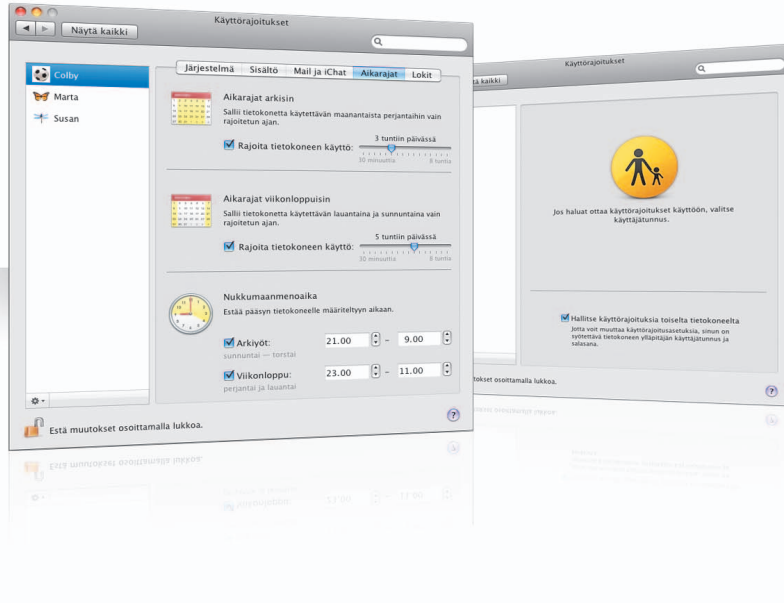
Käyttörajoitukset

Näytä kaikki

Colby

Marta

Susan

Järjestelmä | Sisältö | Mail ja iChat | Aikarajat | Lokit

Aikarajat arkisin

Sallii tietokonetta käytettävän maanantaista perjantaihin vain rajoitetun ajan.

Rajoita tietokoneen käyttö:

3 tuntiin päivässä

30 minuuttia

8 tuntia

Aikarajat viikonloppuisin

Sallii tietokonetta käytettävän lauantaina ja sunnuntaina vain rajoitetun ajan.

Rajoita tietokoneen käyttö:

5 tuntiin päivässä

30 minuuttia

8 tuntia

Nukkumaanmenoaika

Estää pääsyn tietokoneelle määriteltyyn aikaan.

Arkiyöt:

sunnuntai — torstai

21.00 – 9.00

Viikonloppu:

perjantai ja lauantai

23.00 – 11.00

Estä muutokset osoittamalla lukkoa.

Käyttörajoitukset

Näytä kaikki

Jos haluat ottaa käyttörajoitukset käyttöön, valitse käyttäjätunnus.

Hallitse käyttörajoituksia toiselta tietokoneelta

Jotta voit muuttaa käyttörajoitusasetuksia, sinun on syötettävä tietokoneen ylläpitäjän käyttäjätunnus ja salasana.

ukset osoittamalla lukkoa.